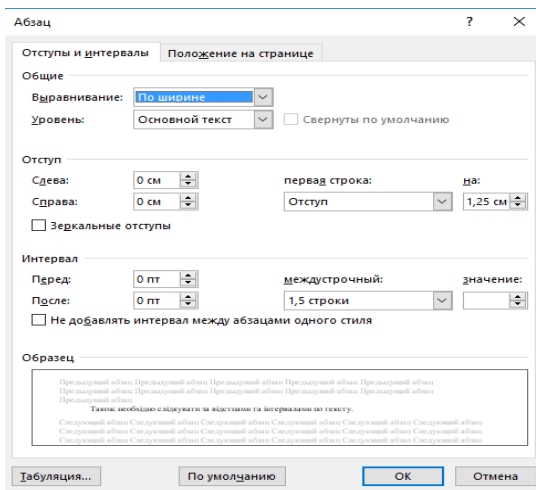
Абзац ? ×

Отступы и интервалы | Положение на странице

Общие

Выравнивание: По ширине

Уровень: Основной текст

Свернуты по умолчанию

Отступ

Слева: 0 см

Справа: 0 см

первая строка: на:

Отступ 1,25 см

Зеркальные отступы

Интервал

Перед: 0 пт

После: 0 пт

междустрочный: значение:

1,5 строки

Не добавлять интервал между абзацами одного стиля

Образец

Предыдущий абзац Предыдущий абзац Предыдущий абзац Предыдущий абзац Предыдущий абзац Предыдущий абзац Предыдущий абзац Предыдущий абзац Предыдущий абзац Предыдущий абзац Предыдущий абзац

Також необхідно слідкувати за відступами та інтервалами по тексту.

Следующий абзац Следующий абзац Следующий абзац Следующий абзац Следующий абзац Следующий абзац Следующий абзац Следующий абзац Следующий абзац Следующий абзац Следующий абзац Следующий абзац Следующий абзац Следующий абзац Следующий абзац Следующий абзац Следующий абзац Следующий абзац Следующий абзац Следующий абзац

Табуляция... По умолчанию OK Отмена